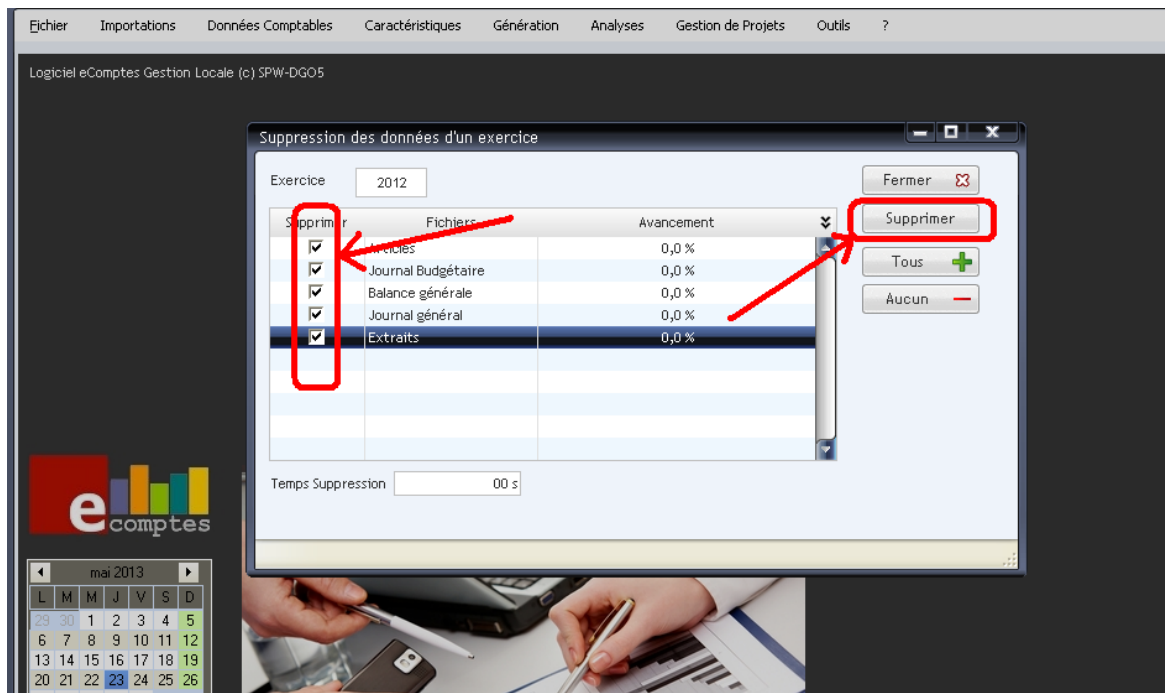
Fichier Importations Données Comptables Caractéristiques Génération Analyses Gestion de Projets Outils ?

Logiciel eComptes Gestion Locale (c) SPW-DGO5

Suppression des données d'un exercice

Exercice 2012

Fermer

Supprimer

Tous

Aucun

| Supprimer | Fichiers | Avancement |
|---|---|---|
| ✓ | Articles | 0,0 % |
| ✓ | Journal Budgétaire | 0,0 % |
| ✓ | Balance générale | 0,0 % |
| ✓ | Journal général | 0,0 % |
| ✓ | Extraits | 0,0 % |

Temps Suppression 00 s

e comptes

mai 2013

| L | M | M | J | V | S | D |
|---|---|---|---|---|---|---|
| 29 | 30 | 1 | 2 | 3 | 4 | 5 |
| 6 | 7 | 8 | 9 | 10 | 11 | 12 |
| 13 | 14 | 15 | 16 | 17 | 18 | 19 |
| 20 | 21 | 22 | 23 | 24 | 25 | 26 |